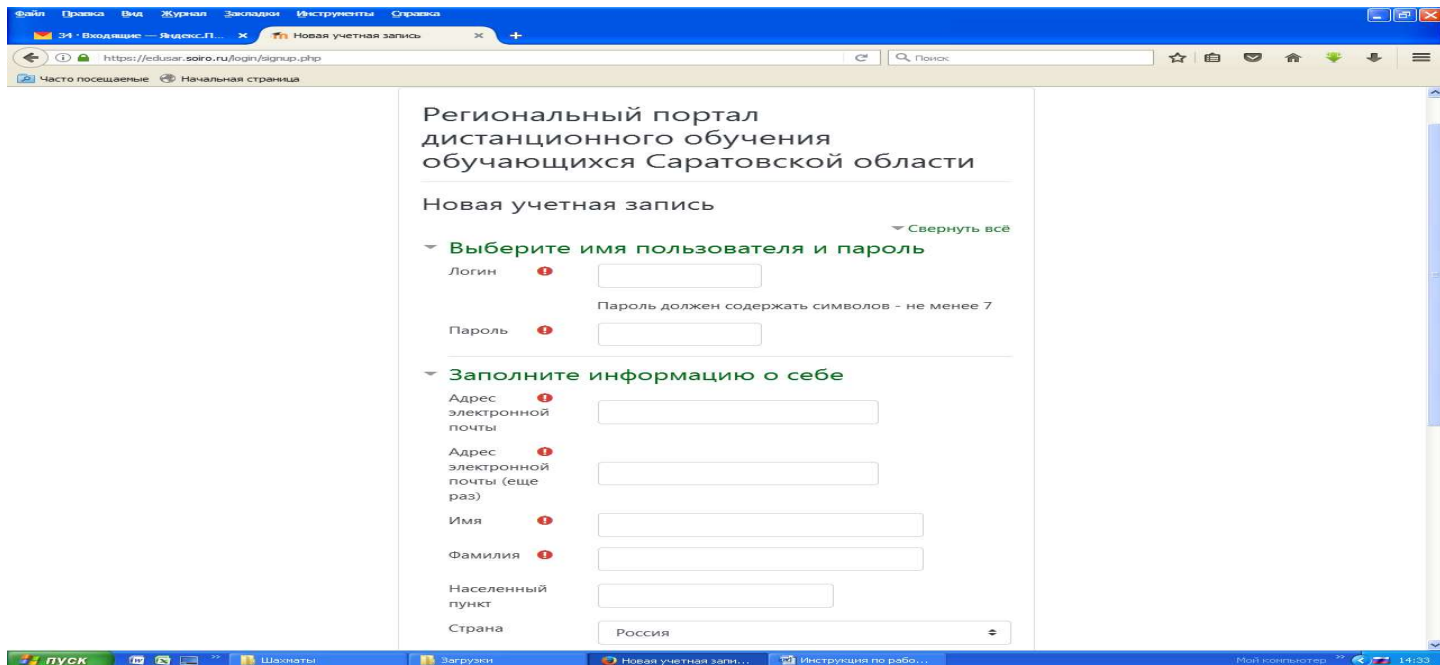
Файл Правка Вид Журнал Закладки Инструменты Справка

34 · Входящие — Яндекс.П... × Новая учетная запись × +

https://edusar.soiro.ru/login/signup.php

Поиск

Часто посещаемые Начальная страница

Региональный портал дистанционного обучения обучающихся Саратовской области

Новая учетная запись

Свернуть всё

Выберите имя пользователя и пароль

Логин

Пароль должен содержать символов - не менее 7

Пароль

Заполните информацию о себе

Адрес электронной почты

Адрес электронной почты (еще раз)

Имя

Фамилия

Населенный пункт

Страна

Россия

пуск Шахматы Загрузки Новая учетная запи... Инструкция по рабо... Мой компьютер 14:33